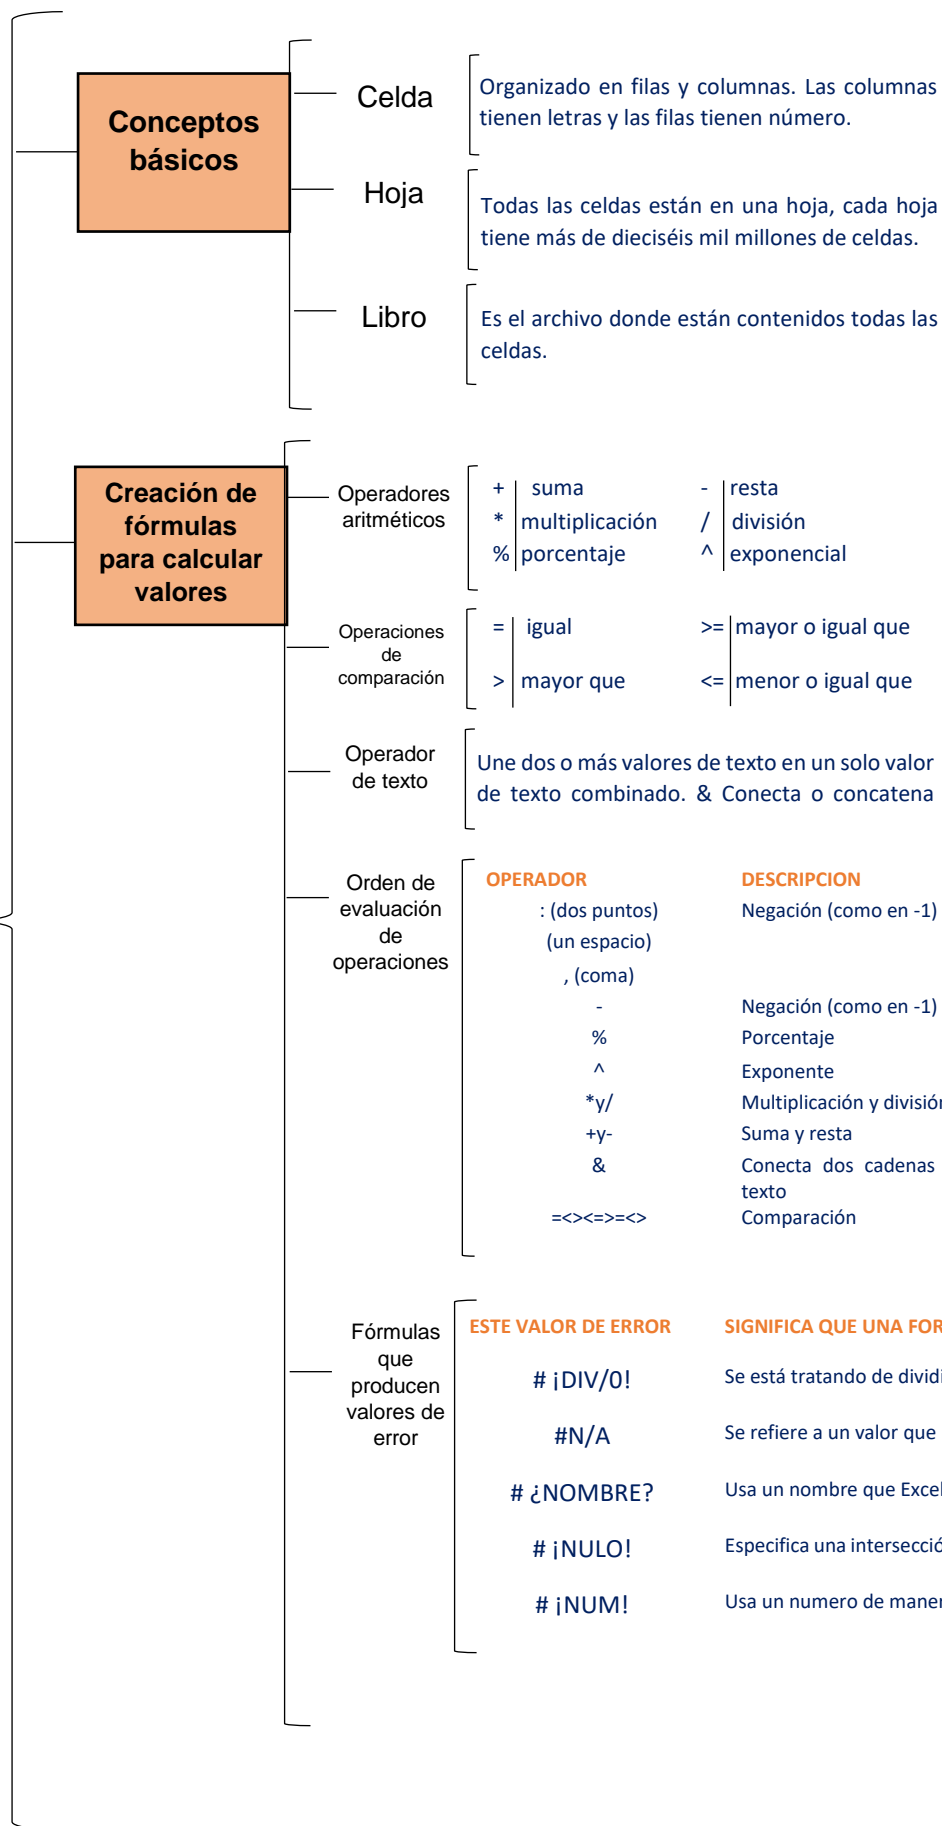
Conceptos básicos

Celda

Organizado en filas y columnas. Las columnas tienen letras y las filas tienen número.

Hoja

Todas las celdas están en una hoja, cada hoja tiene más de dieciséis mil millones de celdas.

Libro

Es el archivo donde están contenidos todas las celdas.

Creación de fórmulas para calcular valores

Operadores aritméticos

| + | suma | - | resta |
|---|---|---|---|
| * | multiplicación | / | división |
| % | porcentaje | ^ | exponencial |

Operaciones de comparación

| = | igual | >= | mayor o igual que |
|---|---|---|---|
| > | mayor que | <= | menor o igual que |

Operador de texto

Une dos o más valores de texto en un solo valor de texto combinado. & Conecta o concatena

Orden de evaluación de operaciones

| OPERADOR | DESCRIPCION |
|---|---|
| : (dos puntos) | Negación (como en -1) |
| (un espacio) | |
| , (coma) | |
| - | Negación (como en -1) |
| % | Porcentaje |
| ^ | Exponente |
| *y/ | Multiplicación y divisió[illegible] |
| +y- | Suma y resta |
| & | Conecta dos cadenas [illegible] texto |
| =<><=>=<> | Comparación |

Fórmulas que producen valores de error

| ESTE VALOR DE ERROR | SIGNIFICA QUE UNA FOR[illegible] |
|---|---|
| # ¡DIV/0! | Se está tratando de dividi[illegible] |
| #N/A | Se refiere a un valor que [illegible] |
| # ¿NOMBRE? | Usa un nombre que Excel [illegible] |
| # ¡NULO! | Especifica una intersecció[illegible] |
| # ¡NUM! | Usa un numero de maner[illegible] |